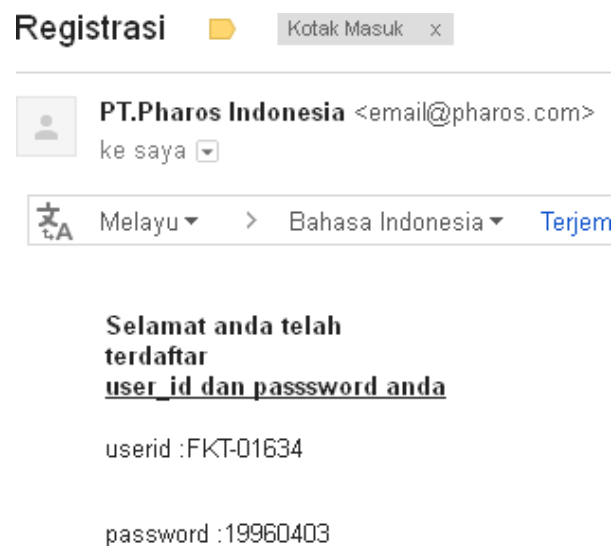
Registrasi Kotak Masuk x

PT.Pharos Indonesia <email@pharos.com>
ke saya

Melayu > Bahasa Indonesia Terjem

Selamat anda telah terdaftar
user_id dan passsword anda

userid :FKT-01634

password :19960403